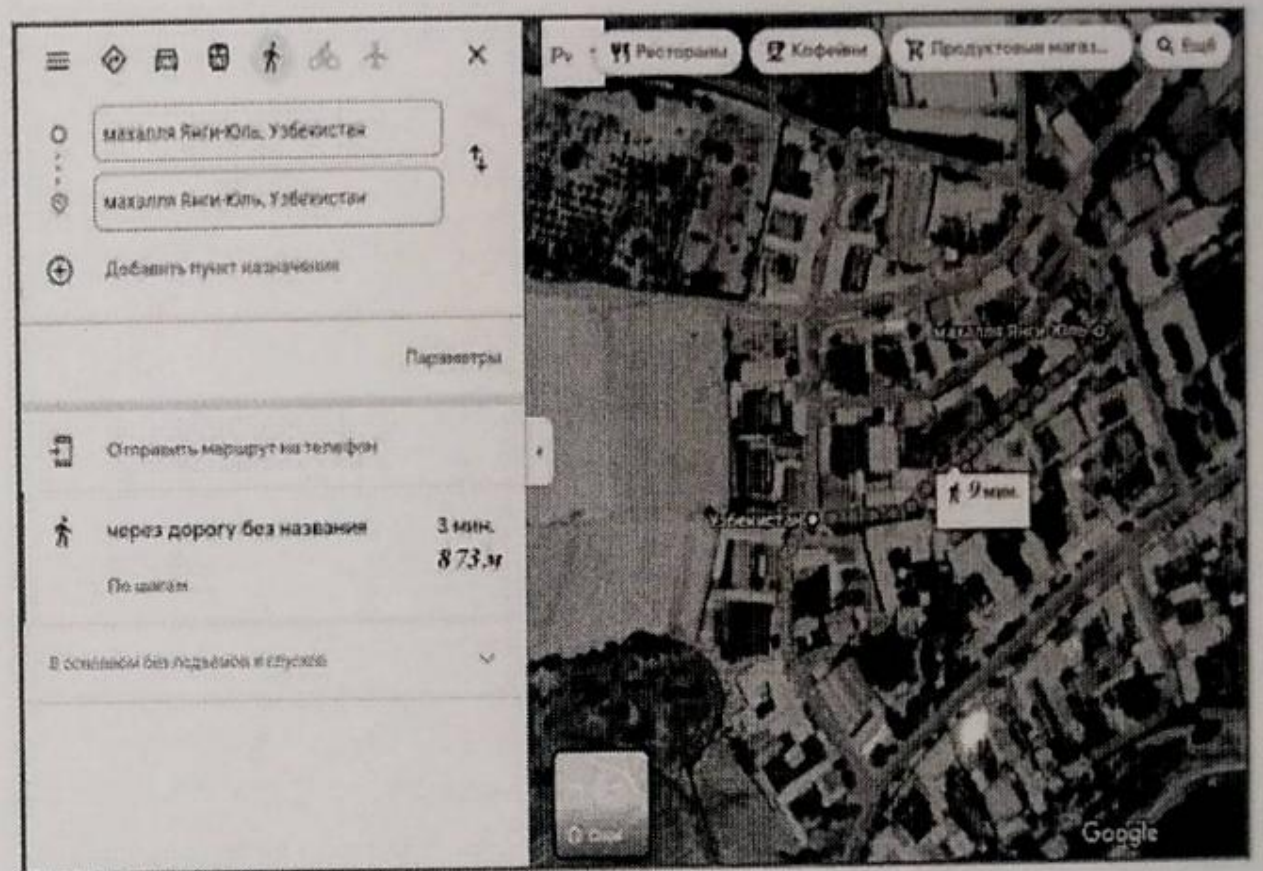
махалля Янги-Юль, Узбекистан

махалля Янги-Юль, Узбекистан

Добавить пункт назначения

Параметры

Отправить маршрут на телефон

через дорогу без названия

3 мин.

873 м

По шагам

В основном без подъемов и спусков

Р

Рестораны

Кофейни

Продуктовые магаз...

Ещё

махалля Янги-Юль

9 мин.

Узбекистан

Слои

Google